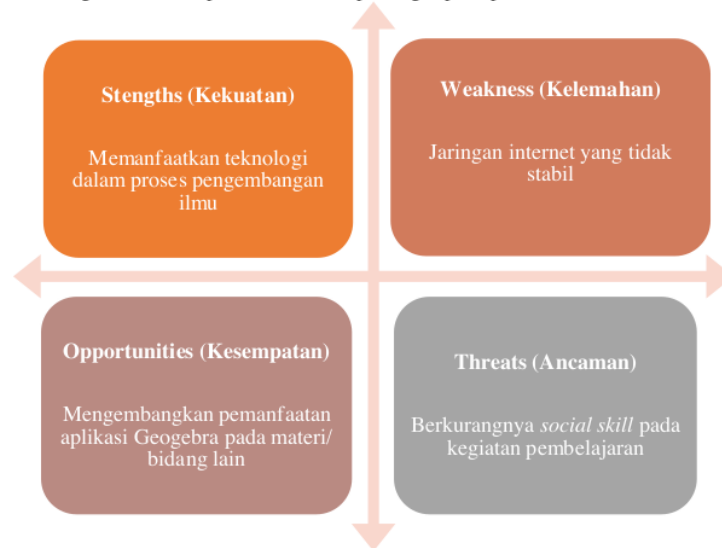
Stengths (Kekuatan)

Memanfaatkan teknologi dalam proses pengembangan ilmu

Weakness (Kelemahan)

Jaringan internet yang tidak stabil

Opportunities (Kesempatan)

Mengembangkan pemanfaatan aplikasi Geogebra pada materi/ bidang lain

Threats (Ancaman)

Berkurangnya *social skill* pada kegiatan pembelajaran